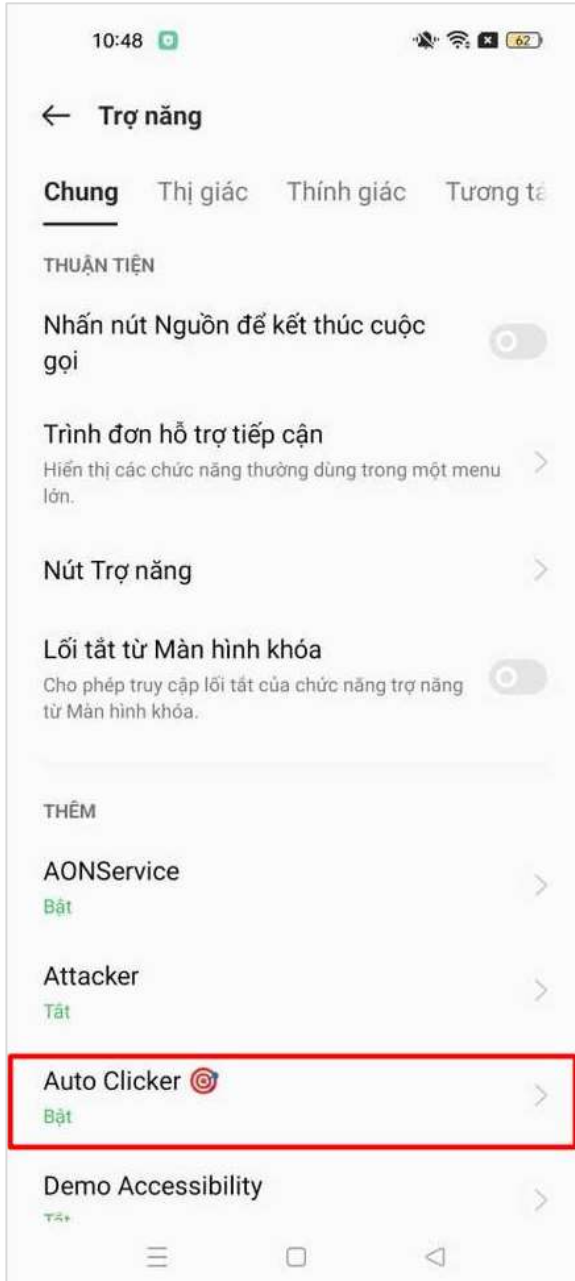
10:48 62

← Trợ năng

Chung Thị giác Thính giác Tương tá

THUẬN TIỆN

Nhấn nút Nguồn để kết thúc cuộc gọi

Trình đơn hỗ trợ tiếp cận
Hiển thị các chức năng thường dùng trong một menu lớn.

Nút Trợ năng

Lối tắt từ Màn hình khóa
Cho phép truy cập lối tắt của chức năng trợ năng từ Màn hình khóa.

THÊM

AONService
Bật

Attacker
Tắt

Auto Clicker
Bật

Demo Accessibility
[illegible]